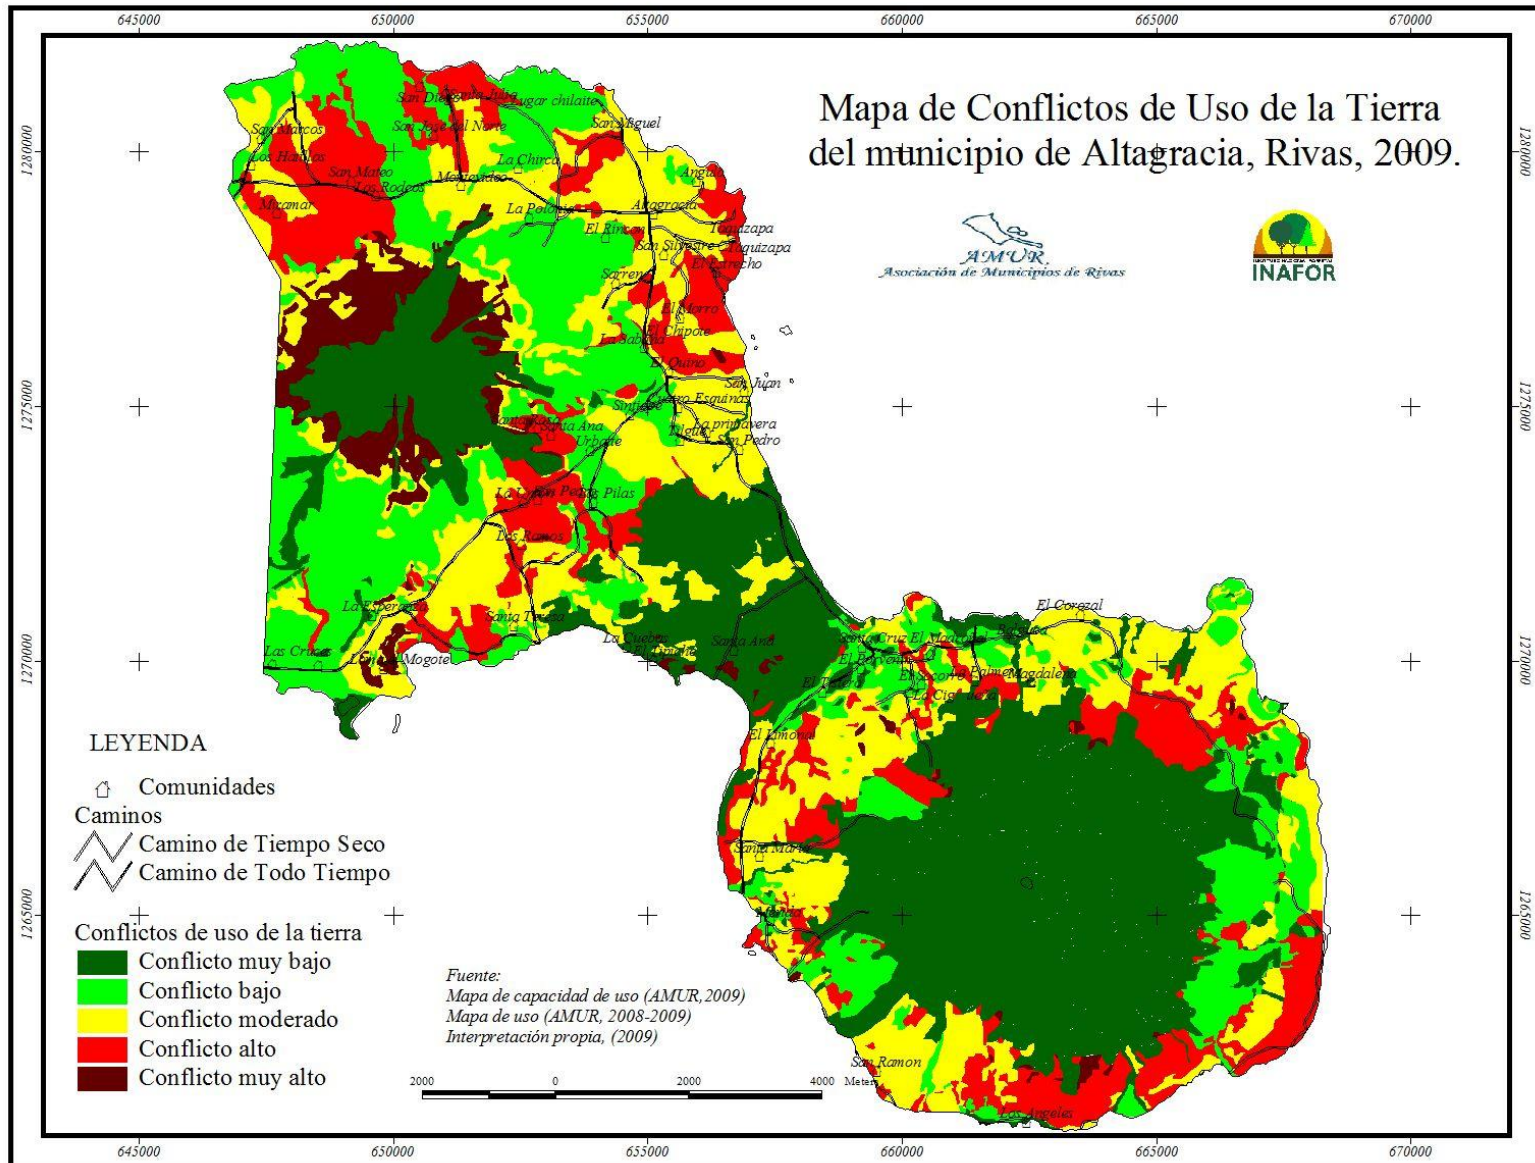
645000 650000 655000 660000 665000 670000

Mapa de Conflictos de Uso de la Tierra del municipio de Altagracia, Rivas, 2009.

AMUR
Asociación de Municipios de Rivas

INAFOR

1280000
1275000
1270000
1265000

San Diego Santa Julia Lugar chilaite San Marcos San Jose del Norte San Miguel Los Hatillos La Chirca San Mateo Monteverde Los Rodeos Angua Miramar La Polonia Altagracia El Rincon Tilgüizapa San Silvestre Taguizapa Sacrento El Cacho El Morro La Sabana El Chipote El Quino San Juan Santiago Cuatro Esquinas Santa Ana Urbaite La primavera Balgüe San Pedro San Pedro Pilas Los Ramos La Esperanza Santa Teresa La Cuebas Santa Ana Las Cruces Mogote El Corozal Santa Cruz El Madroñal El Porvenir El Socorro Palmas Magdalena La Cigueña El Limon Santa Maria San Ramon Los Angeles

LEYENDA
Comunidades
Caminos
Camino de Tiempo Seco
Camino de Todo Tiempo
Conflictos de uso de la tierra
Conflicto muy bajo
Conflicto bajo
Conflicto moderado
Conflicto alto
Conflicto muy alto

Fuente:
Mapa de capacidad de uso (AMUR,2009)
Mapa de uso (AMUR, 2008-2009)
Interpretación propia, (2009)

2000 0 2000 4000 Meters

645000 650000 655000 660000 665000 670000